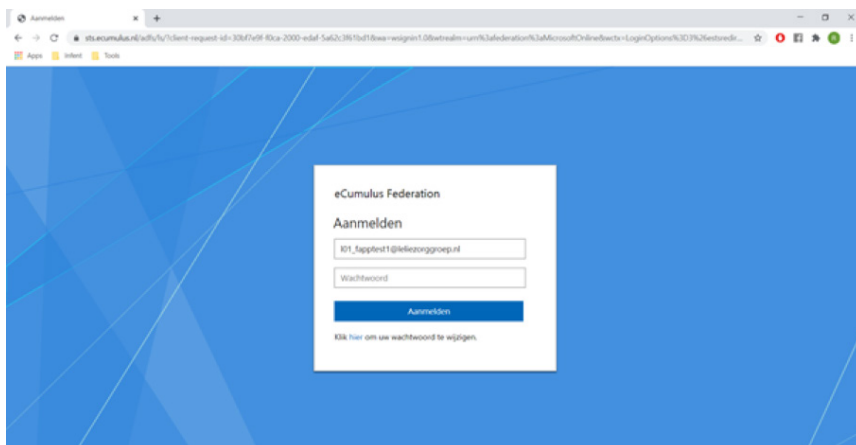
Aanmelden

sts.ecumulus.nl/adfs/ls/?client-request-id=30bf7e9f-f0ca-2000-edaf-5a62c3f61bd1&wa=wsignin1.0&wtrealm=urn%3afederation%3aMicrosoftOnline&wctx=LoginOptions%3D3%26estsredir...

Apps Infent Tools

eCumulus Federation

Aanmelden

l01_fapptest1@leliezorggroep.nl

Wachtwoord

Aanmelden

Klik hier om uw wachtwoord te wijzigen.